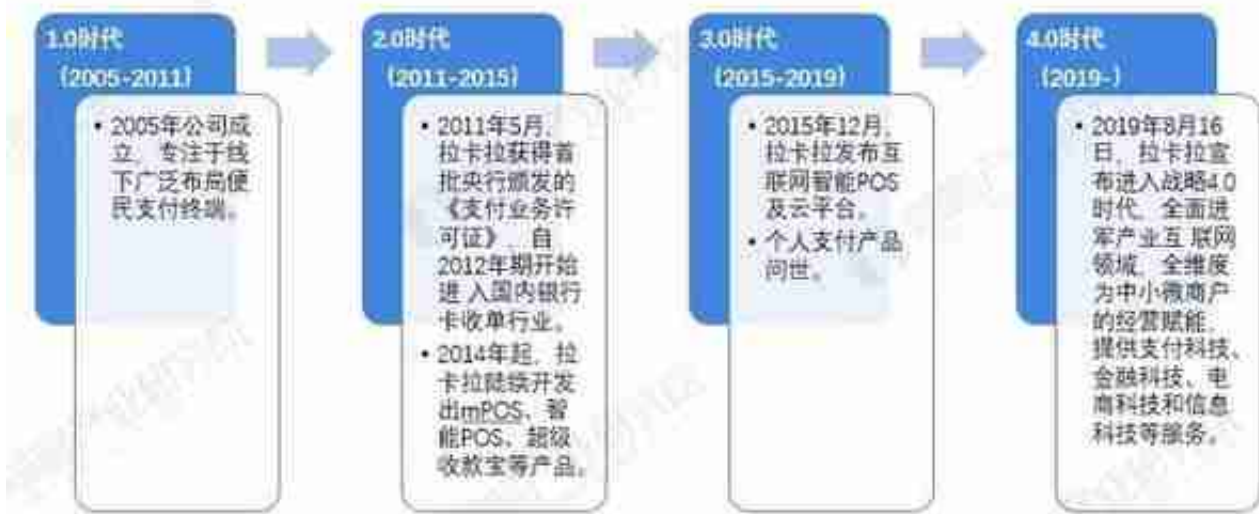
1.0时代
（2005-2011）

• 2005年公司成立，专注于线下广泛布局便民支付终端。

2.0时代
（2011-2015）

• 2011年5月，拉卡拉获得首批央行颁发的《支付业务许可证》，自2012年期开始进入国内银行卡收单行业。
• 2014年起，拉卡拉陆续开发出mPOS、智能POS、超级收款宝等产品。

3.0时代
（2015-2019）

• 2015年12月，拉卡拉发布互联网智能POS及云平台。
• 个人支付产品问世。

4.0时代
（2019-）

• 2019年8月16日，拉卡拉宣布进入战略4.0时代，全面进军产业互联网领域，全维度为中小微商户的经营赋能，提供支付科技、金融科技、电商科技和信息科技等服务。